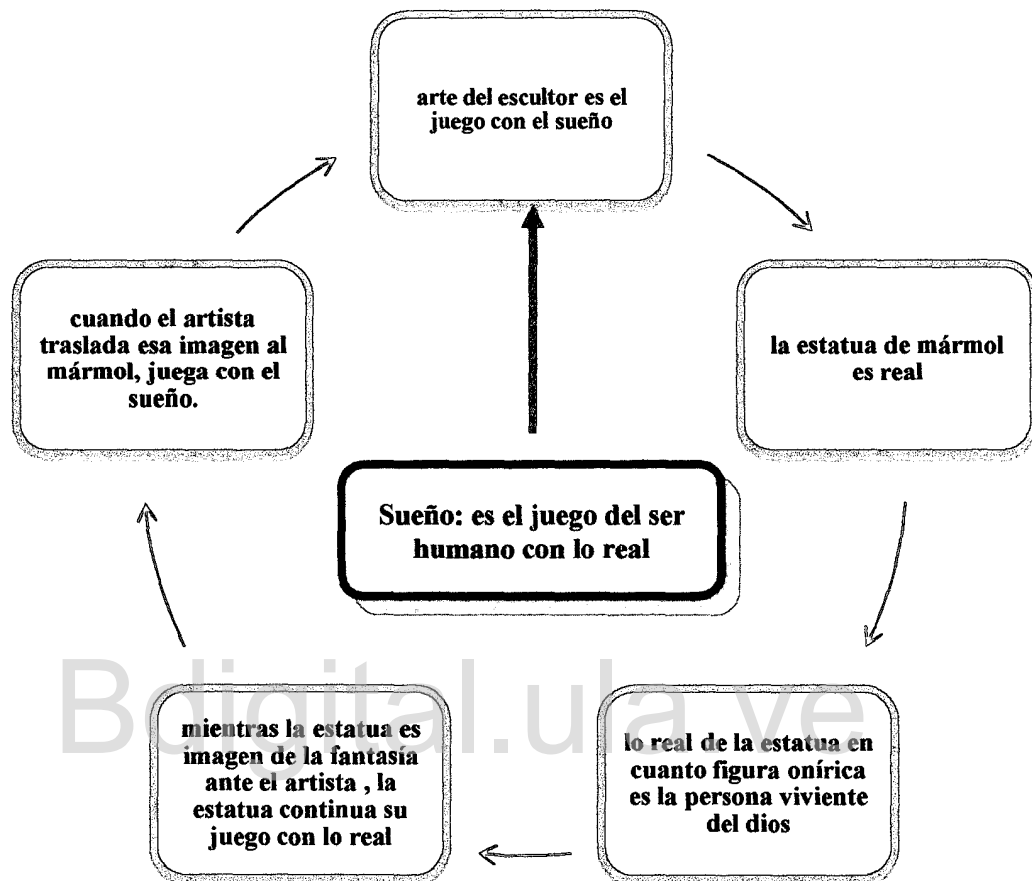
arte del escultor es el juego con el sueño

la estatua de mármol es real

lo real de la estatua en cuanto figura onírica es la persona viviente del dios

mientras la estatua es imagen de la fantasía ante el artista , la estatua continua su juego con lo real

cuando el artista traslada esa imagen al mármol, juega con el sueño.

Sueño: es el juego del ser humano con lo real

Bdigital.ula.ve